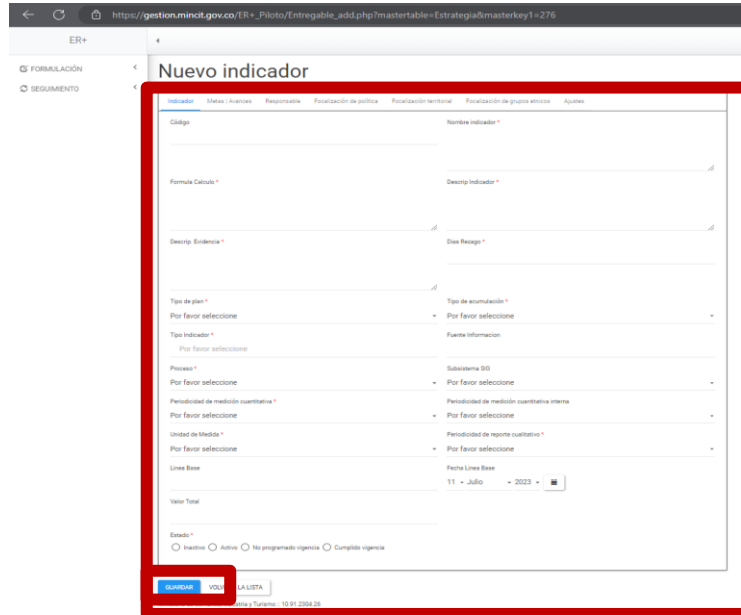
https://gestion.mincit.gov.co/ER+_Piloto/Entregable_add.php?mastertable=Estrategia&masterkey1=276

ER+

FORMULACIÓN
SEGUIMIENTO

Nuevo indicador

Indicador | Metas | Avances | Responsable | Focalización de política | Focalización territorial | Focalización de grupos étnicos | Ajustes

Código

Nombre indicador *

Formula Calculo *

Descrip Indicador *

Descrip. Evidencia *

Dias Rezago *

Tipo de plan *
Por favor seleccione

Tipo de acumulación *
Por favor seleccione

Tipo Indicador *
Por favor seleccione

Fuente Informacion

Proceso *
Por favor seleccione

Subsistema SIG
Por favor seleccione

Periodicidad de medición cuantitativa *
Por favor seleccione

Periodicidad de medición cuantitativa interna
Por favor seleccione

Unidad de Medida *
Por favor seleccione

Periodicidad de reporte cualitativo *
Por favor seleccione

Linea Base

Fecha Linea Base
11 Julio 2023

Valor Total

Estado *
Inactivo Activo No programado vigencia Cumplido vigencia

GUARDAR VOLV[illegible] LA LISTA

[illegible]stria y Turismo :: 10.91.2304.26